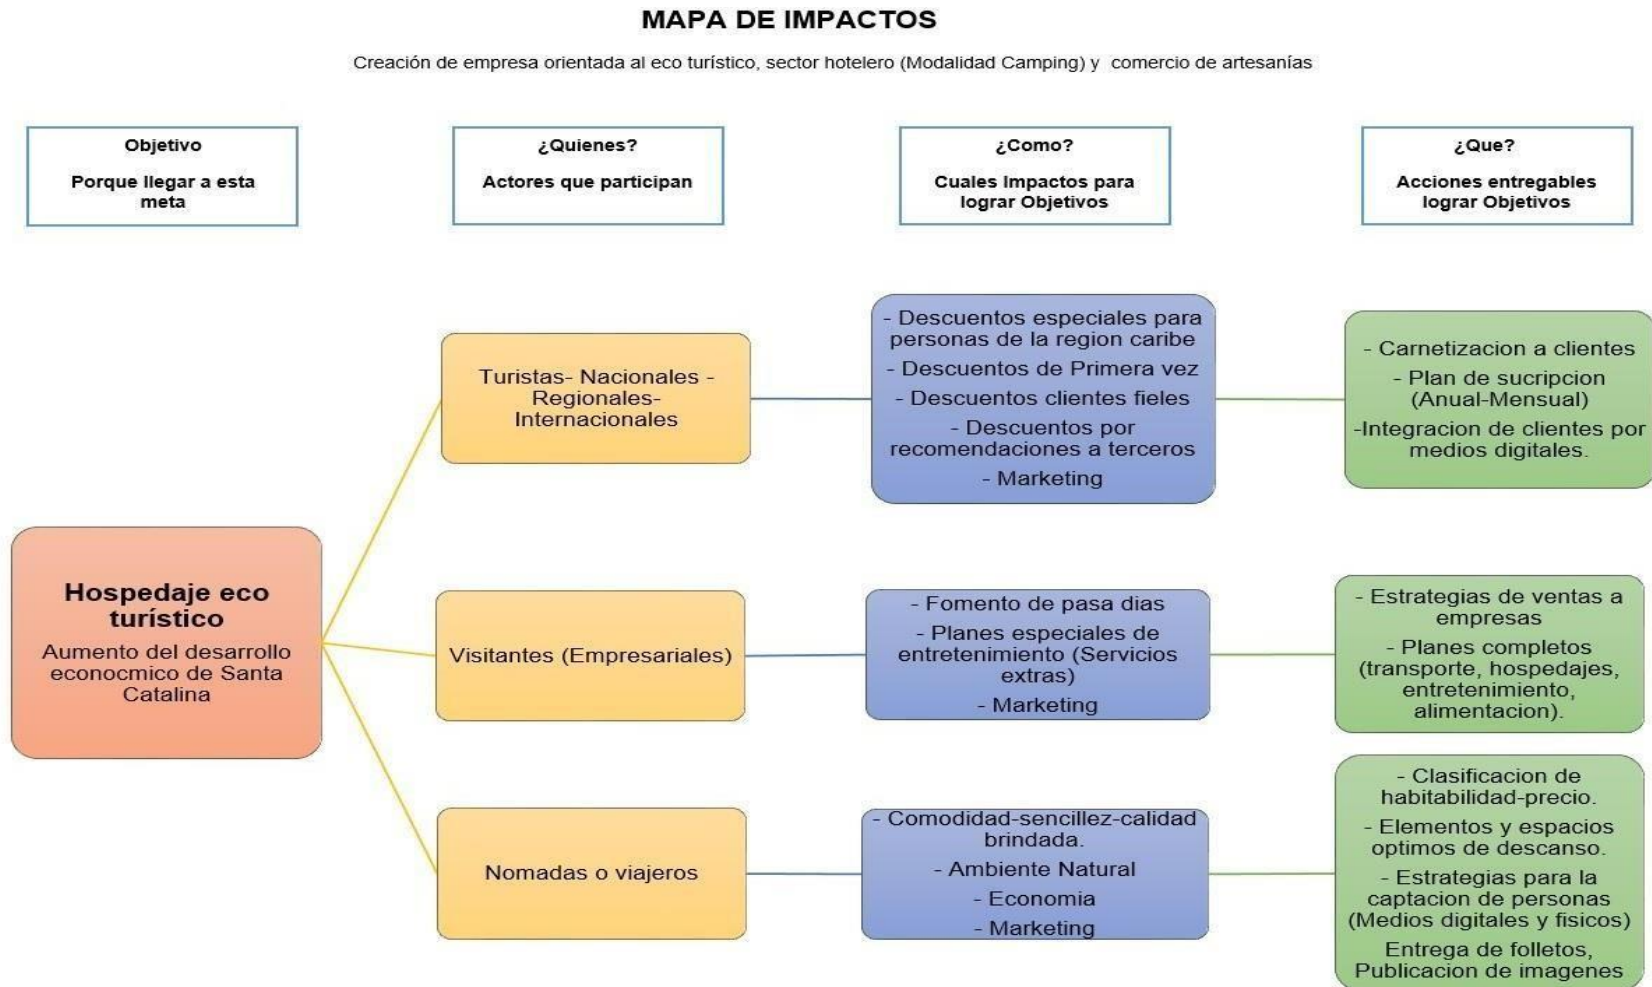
MAPA DE IMPACTOS

Creación de empresa orientada al eco turístico, sector hotelero (Modalidad Camping) y comercio de artesanías

Objetivo

Porque llegar a esta meta

¿Quienes?

Actores que participan

¿Como?

Cuales Impactos para lograr Objetivos

¿Que?

Acciones entregables lograr Objetivos

Hospedaje eco turístico

Aumento del desarrollo econocmico de Santa Catalina

Turistas- Nacionales - Regionales- Internacionales

- Descuentos especiales para personas de la region caribe
- Descuentos de Primera vez
- Descuentos clientes fieles
- Descuentos por recomendaciones a terceros
- Marketing

- Carnetizacion a clientes
- Plan de sucripcion (Anual-Mensual)
-Integracion de clientes por medios digitales.

Visitantes (Empresariales)

- Fomento de pasa dias
- Planes especiales de entretenimiento (Servicios extras)
- Marketing

- Estrategias de ventas a empresas
- Planes completos (transporte, hospedajes, entretenimiento, alimentacion).

Nomadas o viajeros

- Comodidad-sencillez-calidad brindada.
- Ambiente Natural
- Economia
- Marketing

- Clasificacion de habitabilidad-precio.
- Elementos y espacios optimos de descanso.
- Estrategias para la captacion de personas (Medios digitales y fisicos)
Entrega de folletos, Publicacion de imagenes